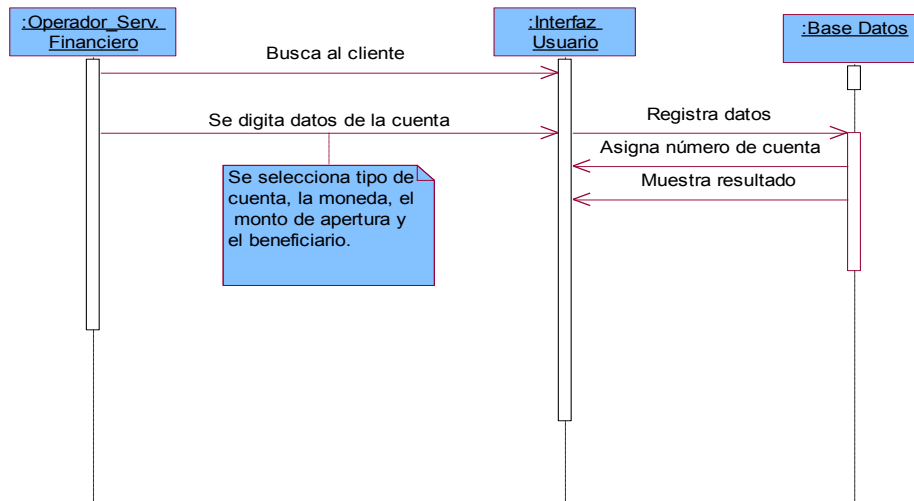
:Operador_Serv. Financiero

:Interfaz Usuario

:Base Datos

Busca al cliente

Se digita datos de la cuenta

Registra datos

Asigna número de cuenta

Muestra resultado

Se selecciona tipo de cuenta, la moneda, el monto de apertura y el beneficiario.